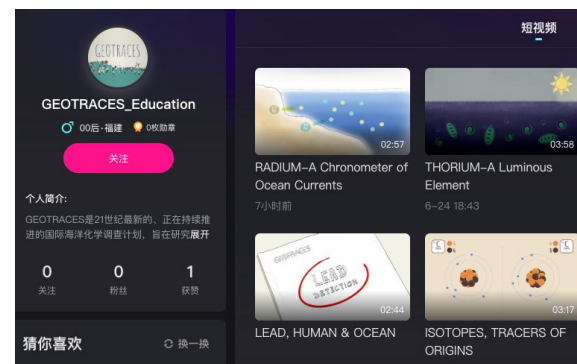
GEOTRACES

GEOTRACES_Education

00后·福建 0枚勋章

关注

个人简介:

GEOTRACES是21世纪最新的、正在持续推进的国际海洋化学调查计划，旨在研究展开

| 0 | 0 | 1 |
|---|---|---|
| 关注 | 粉丝 | 获赞 |

猜你喜欢

换一换

短视频

02:57

RADIUM–A Chronometer of Ocean Currents

7小时前

03:58

THORIUM–A Luminous Element

6–24 18:43

GEOTRACES

LEAD DETECTION

02:44

LEAD, HUMAN & OCEAN

03:17

ISOTOPES, TRACERS OF ORIGINS